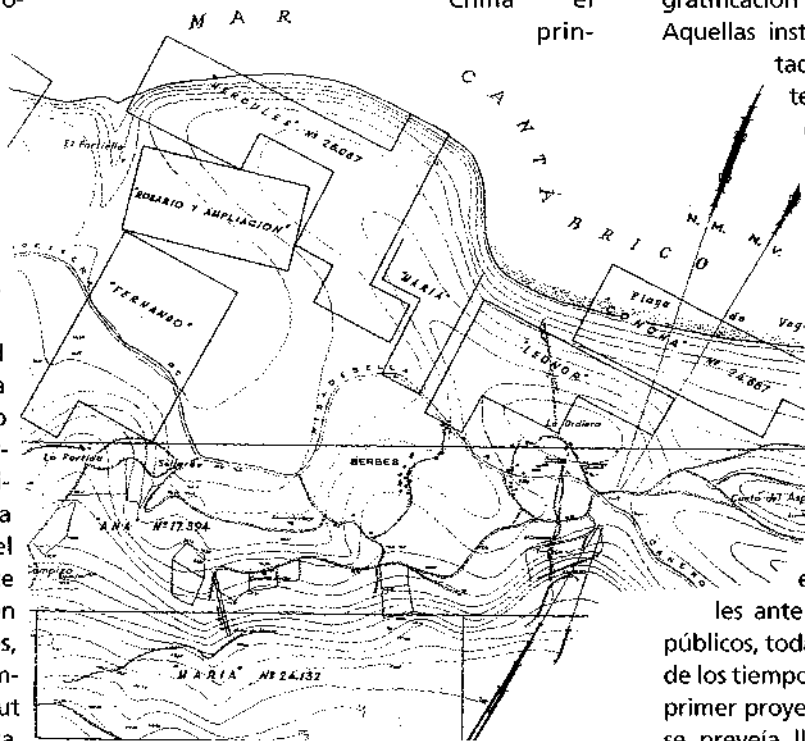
o-

China el prin-

gratificación
Aquellas inst
tad
te
(

M A R

C A N T Á B R I C O

"HERCULES" Nº 26.687

El Portiello

"ROSARIO Y AMPLIACION"

"FERNANDO"

"MARIA"

N. M.
N. V.

Playa de Veg

"LEONOR"

"LEONOR" Nº 24.667

La Ordiera

La Portiella

Sollarón

BERBES

"ANA" Nº 17.394

Punta del Asp

Campizo

"MARIA" Nº 24.132

l
a
o
-
.
a
el
e
n
s,
n-
ut
a

e
les ante
públicos, toda
de los tiempo
primer proye
se preveía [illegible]